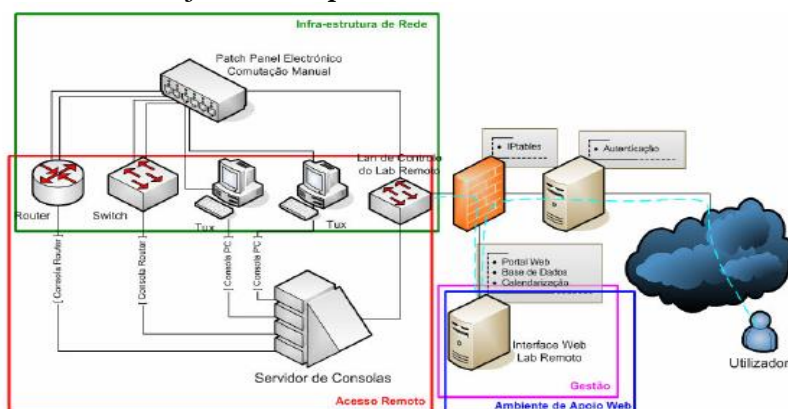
Infra-estrutura de Rede

Patch Panel Electrónico
Comutação Manual

Router

Switch

Tux

Tux

Lan de Controlo do Lab Remoto

• IPtables

• Autenticação

Consola Router

Consola Router

Consola PC

Consola PC

• Portal Web
• Base de Dados
• Calendarização

Interface Web
Lab Remoto

Servidor de Consolas

Utilizador

Gestão

Acesso Remoto

Ambiente de Apoio Web